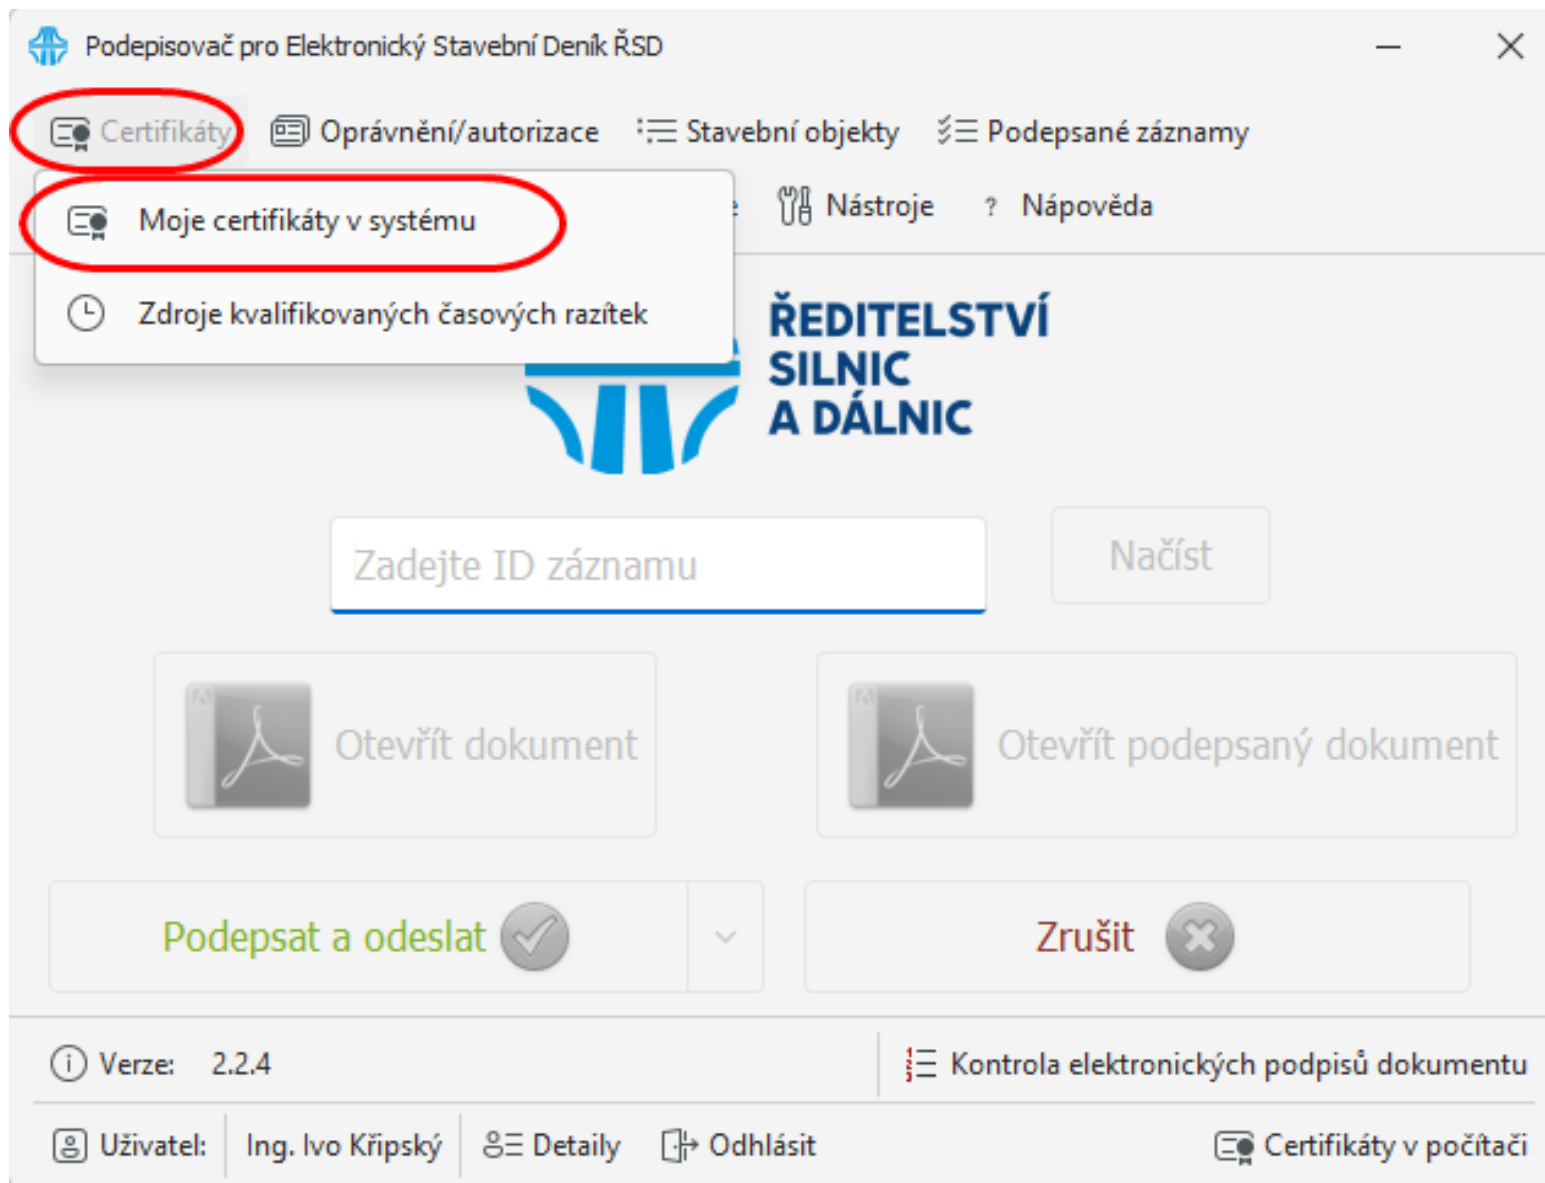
Podepisovač pro Elektronický Stavební Deník ŘSD

Certifikáty
Oprávnění/autorizace
Stavební objekty
Podepsané záznamy

Moje certifikáty v systému
Zdroje kvalifikovaných časových razítek

Nástroje
Nápověda

ŘEDITELSTVÍ SILNIC A DÁLNIC

Zadejte ID záznamu
Načíst

Otevřít dokument
Otevřít podepsaný dokument

Podepsat a odeslat
Zrušit

Verze: 2.2.4
Kontrola elektronických podpisů dokumentu

Uživatel: Ing. Ivo Křipský
Detaily
Odhlásit
Certifikáty v počítači